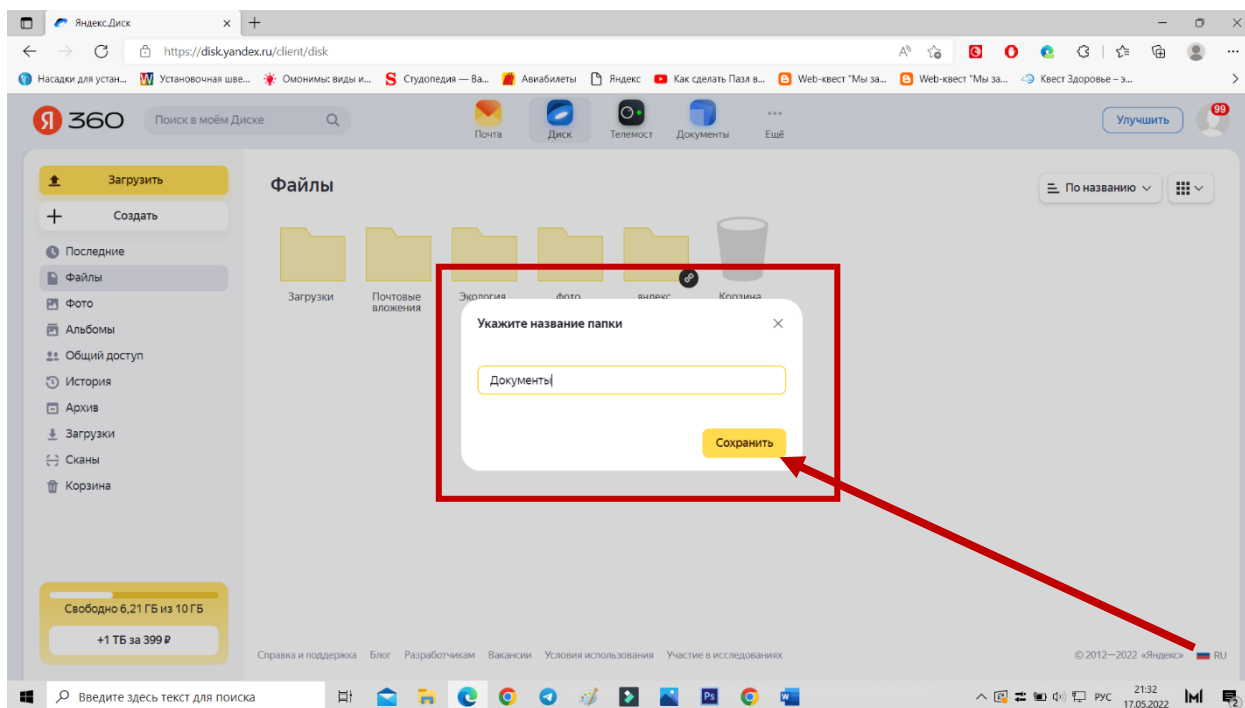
Яндекс.Диск
https://disk.yandex.ru/client/disk
Насадки для устан... Установочная шве... Омонимы: виды и... Студопедия — Ва... Авиабилеты Яндекс Как сделать Пазл в... Web-квест "Мы за... Web-квест "Мы за... Квест Здоровье – э...

Я 360 Поиск в моём Диске
Почта Диск Телемост Документы Ещё
Улучшить 99

Загрузить
Создать
Последние
Файлы
Фото
Альбомы
Общий доступ
История
Архив
Загрузки
Сканы
Корзина

Файлы
По названию

Загрузки Почтовые вложения Экология фото яндекс Корзина

Укажите название папки
Документы
Сохранить

Свободно 6,21 ГБ из 10 ГБ
+1 ТБ за 399 ₽

Справка и поддержка Блог Разработчикам Вакансии Условия использования Участие в исследованиях
© 2012—2022 «Яндекс» RU

Введите здесь текст для поиска
РУС 21:32 17.05.2022